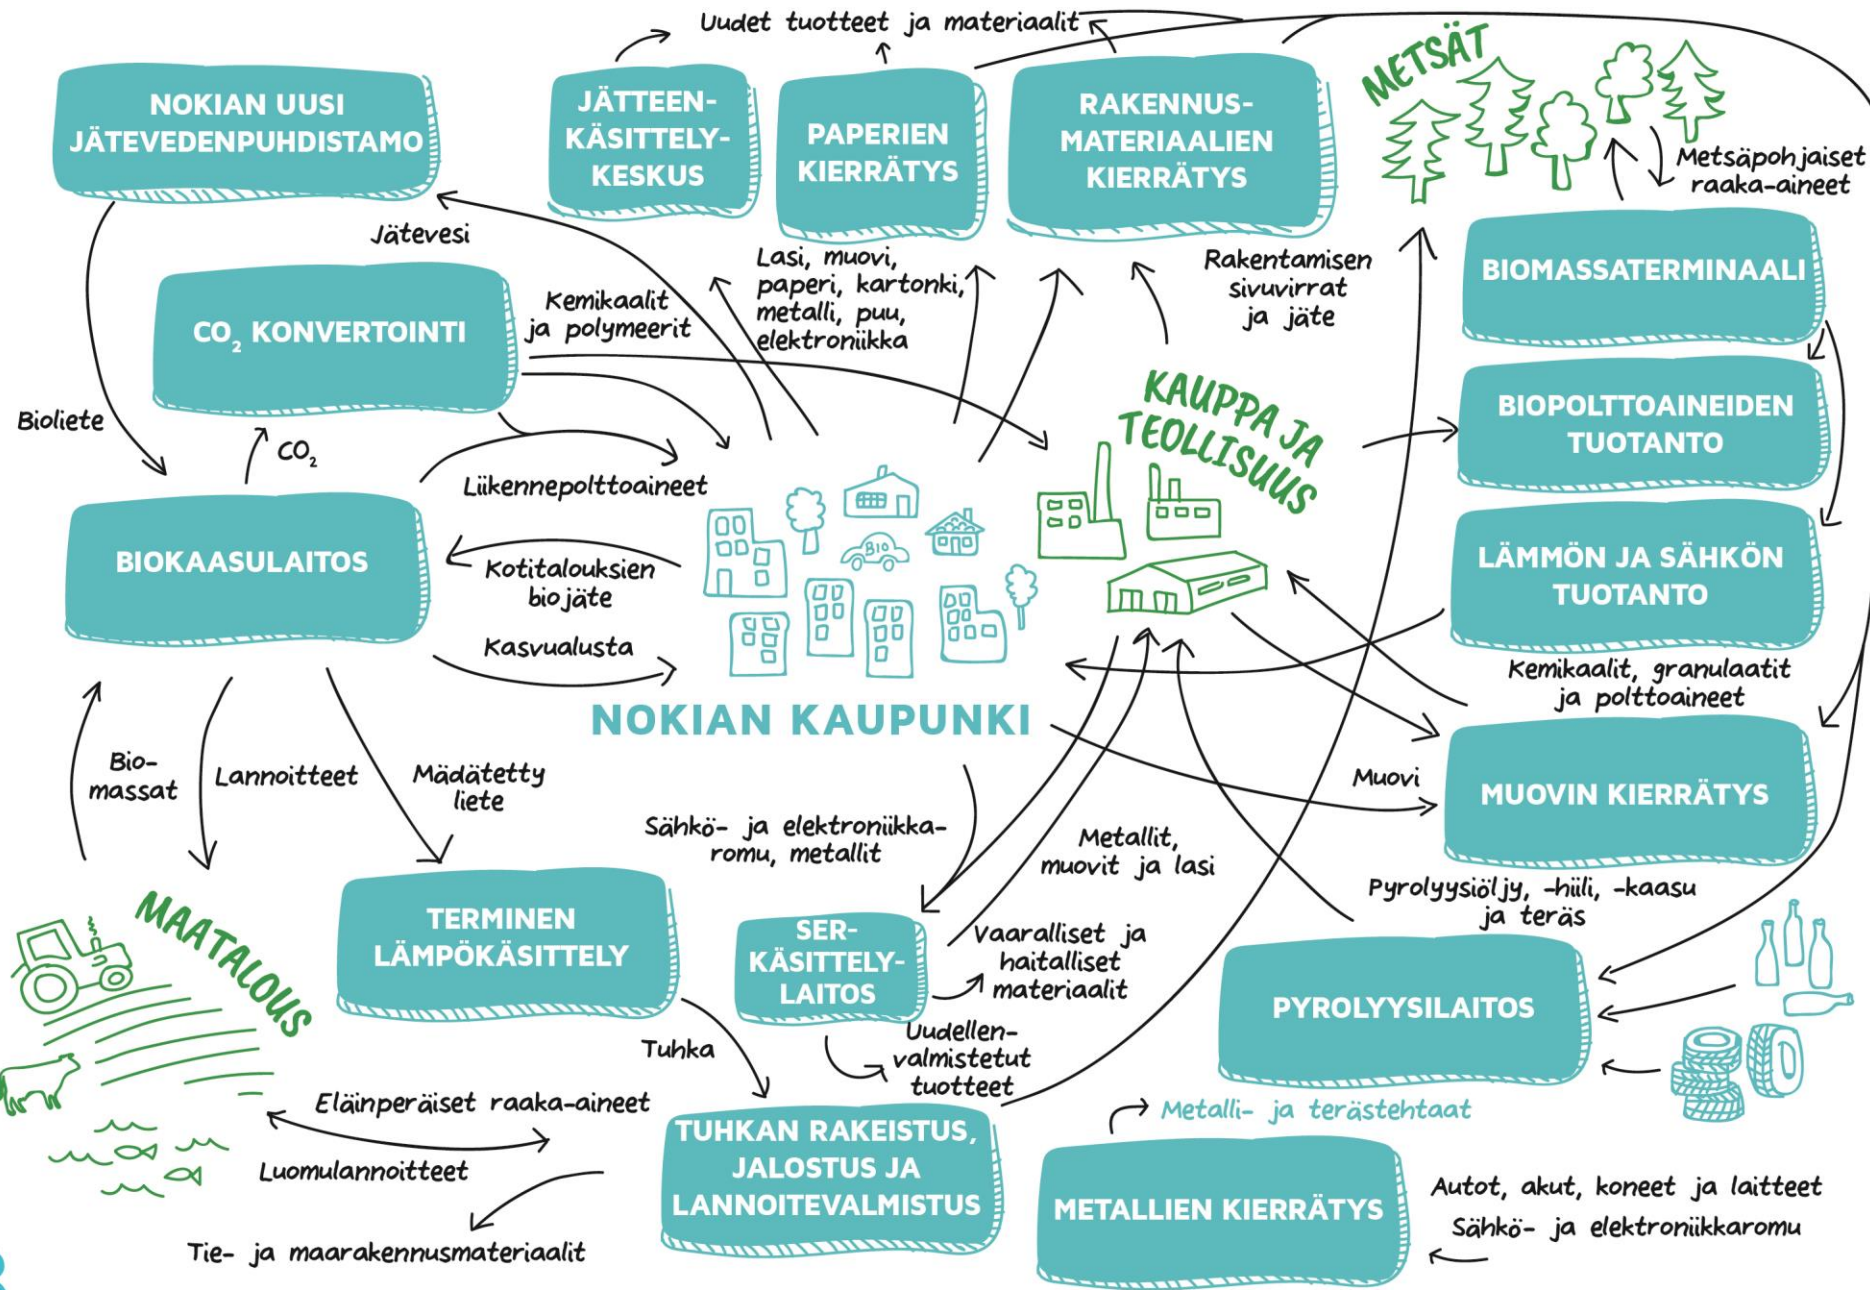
Uudet tuotteet ja materiaalit

NOKIAN UUSI JÄTEVEDENPUHDISTAMO

JÄTTEEN-KÄSITTELY-KESKUS

PAPERIEN KIERRÄTYS

RAKENNUS-MATERIAALIEN KIERRÄTYS

METSÄT

Metsäpohjaiset raaka-aineet

Jätevesi

Lasi, muovi, paperi, kartonki, metalli, puu, elektroniikka

Rakentamisen sivuvirrat ja jäte

$CO_2$ KONVERTOINTI

Kemikaalit ja polymeerit

BIOMASSATERMINAALI

Bioliete

$CO_2$

KAUPPA JA TEOLLISUUS

BIOPOLTTOAINEIDEN TUOTANTO

Liikennepolttoaineet

BIOKAASULAITOS

Kotitalouksien biojäte

BIO

LÄMMÖN JA SÄHKÖN TUOTANTO

Kasvualusta

Kemikaalit, granulaatit ja polttoaineet

NOKIAN KAUPUNKI

Bio-massat

Lannoitteet

Mädätetty liete

Muovi

MUOVIN KIERRÄTYS

Sähkö- ja elektroniikka-romu, metallit

Metallit, muovit ja lasi

Pyrolyysiöljy, -hiili, -kaasu ja teräs

MAATALOUS

TERMINEN LÄMPÖKÄSITTELY

SER-KÄSITTELY-LAITOS

Vaaralliset ja haitalliset materiaalit

PYROLYYSILAITOS

Uudellen-valmistetut tuotteet

Tuhka

Eläinperäiset raaka-aineet

TUHKAN RAKEISTUS, JALOSTUS JA LANNOITEVALMISTUS

Metalli- ja terästehtaat

Luomulannoitteet

METALLIEN KIERRÄTYS

Autot, akut, koneet ja laitteet

Sähkö- ja elektroniikkaromu

Tie- ja maarakennusmateriaalit